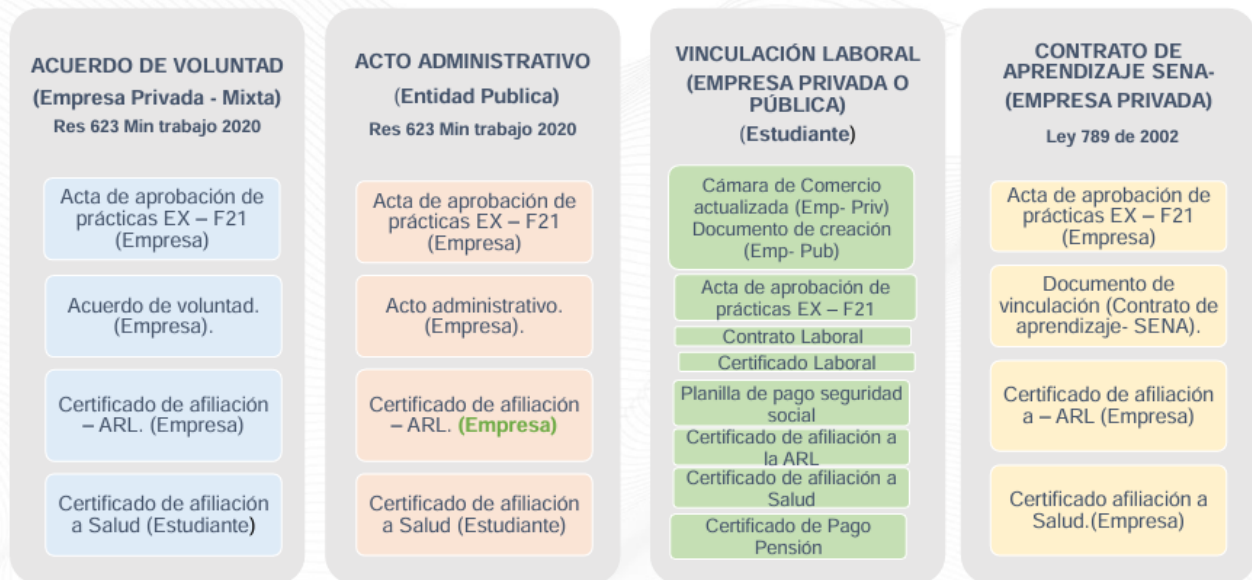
ACUERDO DE VOLUNTAD
(Empresa Privada - Mixta)
Res 623 Min trabajo 2020

Acta de aprobación de prácticas EX – F21 (Empresa)

Acuerdo de voluntad. (Empresa).

Certificado de afiliación – ARL. (Empresa)

Certificado de afiliación a Salud (Estudiante)

ACTO ADMINISTRATIVO
(Entidad Publica)
Res 623 Min trabajo 2020

Acta de aprobación de prácticas EX – F21 (Empresa)

Acto administrativo. (Empresa).

Certificado de afiliación – ARL. (Empresa)

Certificado de afiliación a Salud (Estudiante)

VINCULACIÓN LABORAL
(EMPRESA PRIVADA O PÚBLICA)
(Estudiante)

Cámara de Comercio actualizada (Emp- Priv) Documento de creación (Emp- Pub)

Acta de aprobación de prácticas EX – F21

Contrato Laboral

Certificado Laboral

Planilla de pago seguridad social

Certificado de afiliación a la ARL

Certificado de afiliación a Salud

Certificado de Pago Pensión

CONTRATO DE APRENDIZAJE SENA-
(EMPRESA PRIVADA)
Ley 789 de 2002

Acta de aprobación de prácticas EX – F21 (Empresa)

Documento de vinculación (Contrato de aprendizaje- SENA).

Certificado de afiliación a – ARL (Empresa)

Certificado afiliación a Salud.(Empresa)